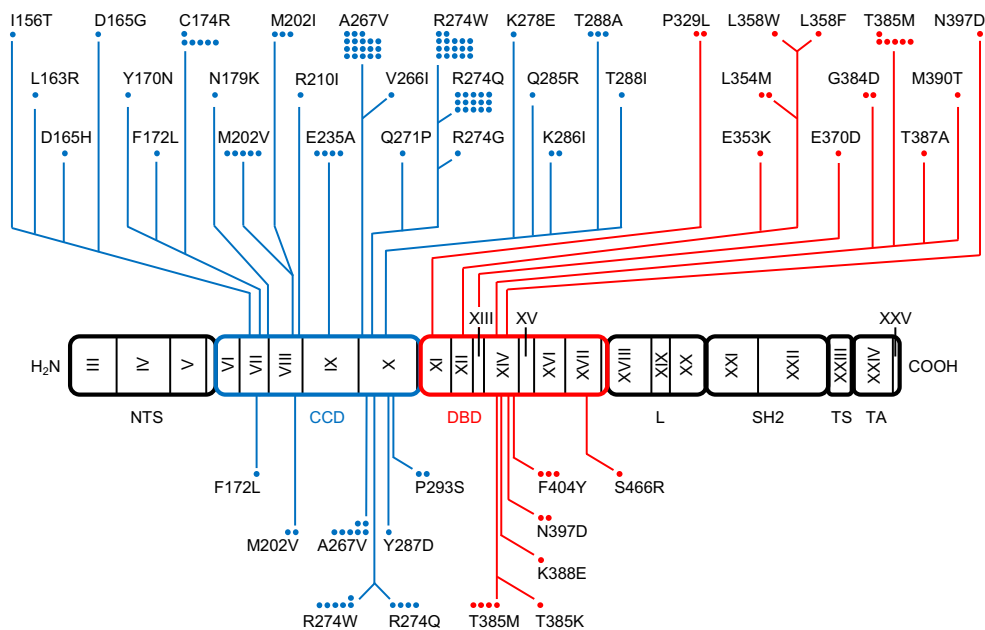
I156T D165G C174R M202I A267V R274W K278E T288A P329L L358W L358F T385M N397D

L163R Y170N N179K R210I V266I R274Q Q285R T288I L354M G384D M390T

D165H F172L M202V E235A Q271P R274G K286I E353K E370D T387A

XIII XV XXV

$H_2N$ III IV V VI VII VIII IX X XI XII XIV XVI XVII XVIII XIX XX XXI XXII XXIII XXIV COOH

NTS CCD DBD L SH2 TS TA

F172L P293S F404Y S466R

M202V A267V Y287D N397D

K388E

R274W R274Q T385M T385K